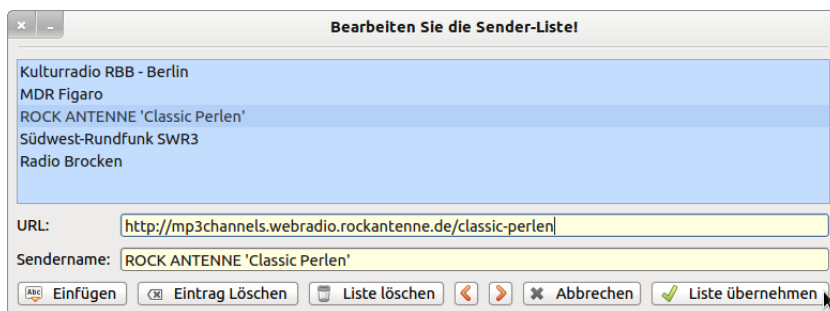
Bearbeiten Sie die Sender-Liste!

Kulturradio RBB - Berlin
MDR Figaro
ROCK ANTENNE 'Classic Perlen'
Südwest-Rundfunk SWR3
Radio Brocken

URL: http://mp3channels.webradio.rockantenne.de/classic-perlen

Sendername: ROCK ANTENNE 'Classic Perlen'

Einfügen | Eintrag Löschen | Liste löschen | Abbrechen | Liste übernehmen